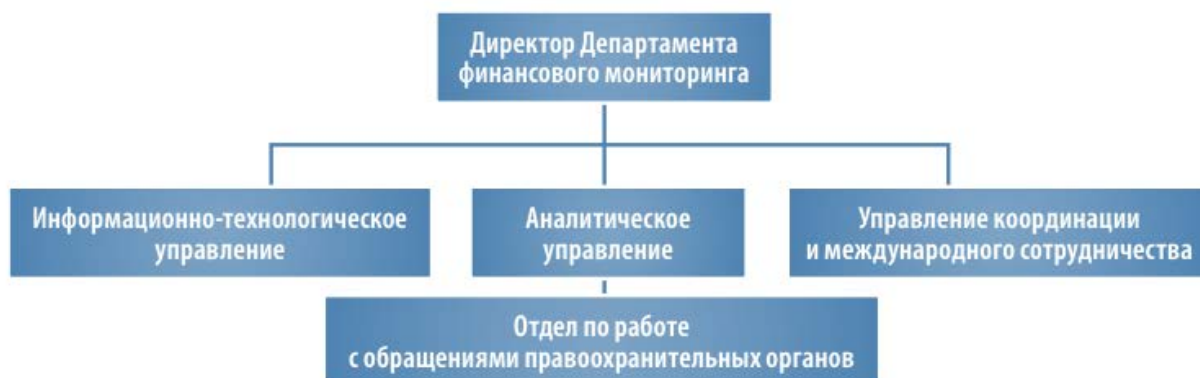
Директор Департамента финансового мониторинга

Информационно-технологическое управление

Аналитическое управление

Управление координации и международного сотрудничества

Отдел по работе с обращениями правоохранительных органов